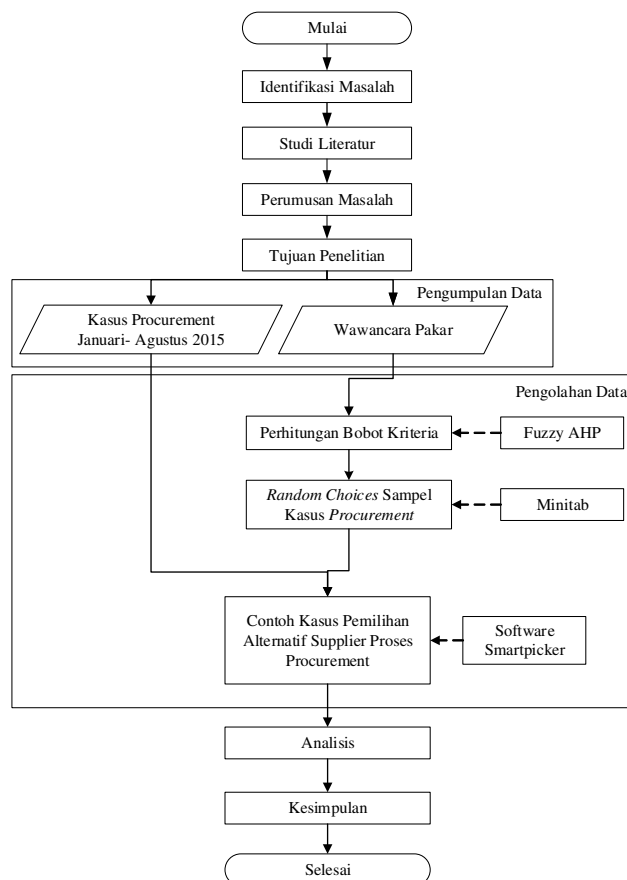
Mulai

Identifikasi Masalah

Studi Literatur

Perumusan Masalah

Tujuan Penelitian

Pengumpulan Data

Kasus Procurement Januari- Agustus 2015

Wawancara Pakar

Pengolahan Data

Perhitungan Bobot Kriteria

Fuzzy AHP

*Random Choices* Sampel Kasus *Procurement*

Minitab

Contoh Kasus Pemilihan Alternatif Supplier Proses Procurement

Software Smartpicker

Analisis

Kesimpulan

Selesai